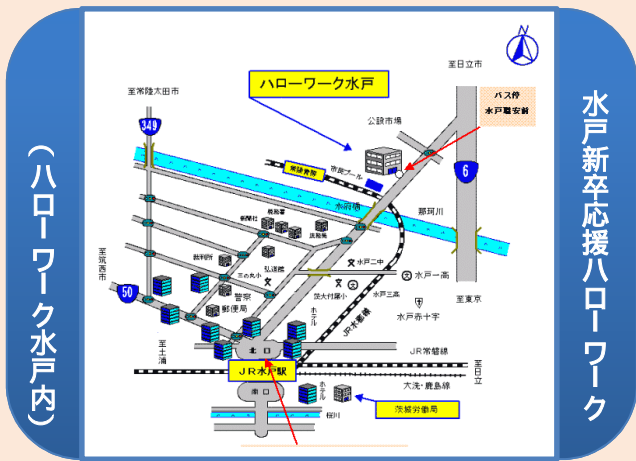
（ハローワーク水戸内）

水戸新卒応援ハローワーク

ハローワーク水戸

至日立市

N

バス停
水戸署安前

至常陸太田市

349

公設市場

常磐線

市民プール

水府橋

那珂川

6

県税事務所

裁判所

三の丸小

弘道館

文

水戸二中

水戸一高

茨城大附小

水戸三高

至東京

水戸赤十字

50

警察

郵便局

JR水郡線

ホテル

至水戸

北口

JR常磐線

至土浦

JR水戸駅

至日立

南口

大洗・鹿島線

ホテル

桜川

茨城労働局